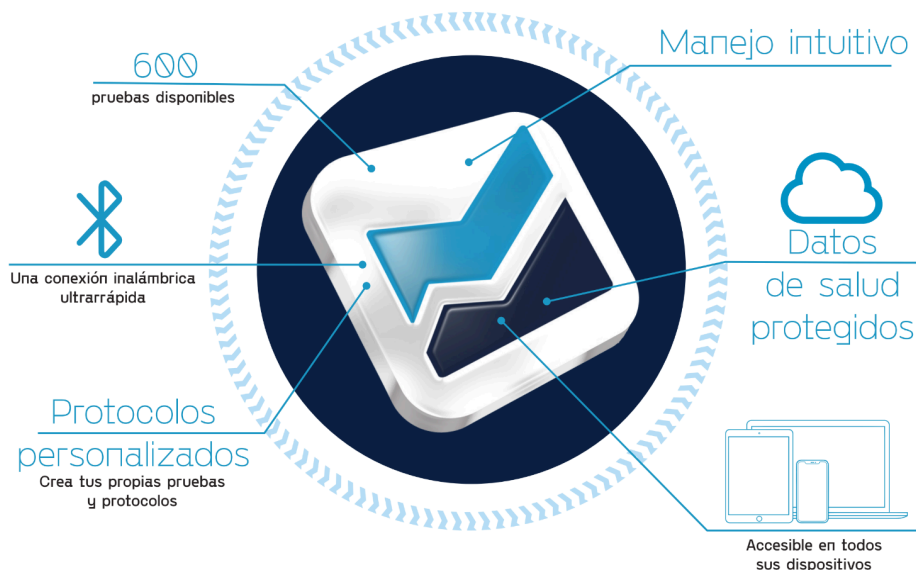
600
pruebas disponibles

Manejo intuitivo

Una conexión inalámbrica ultrarrápida

Datos de salud protegidos

Protocolos personalizados
Crea tus propias pruebas y protocolos

Accesible en todos sus dispositivos